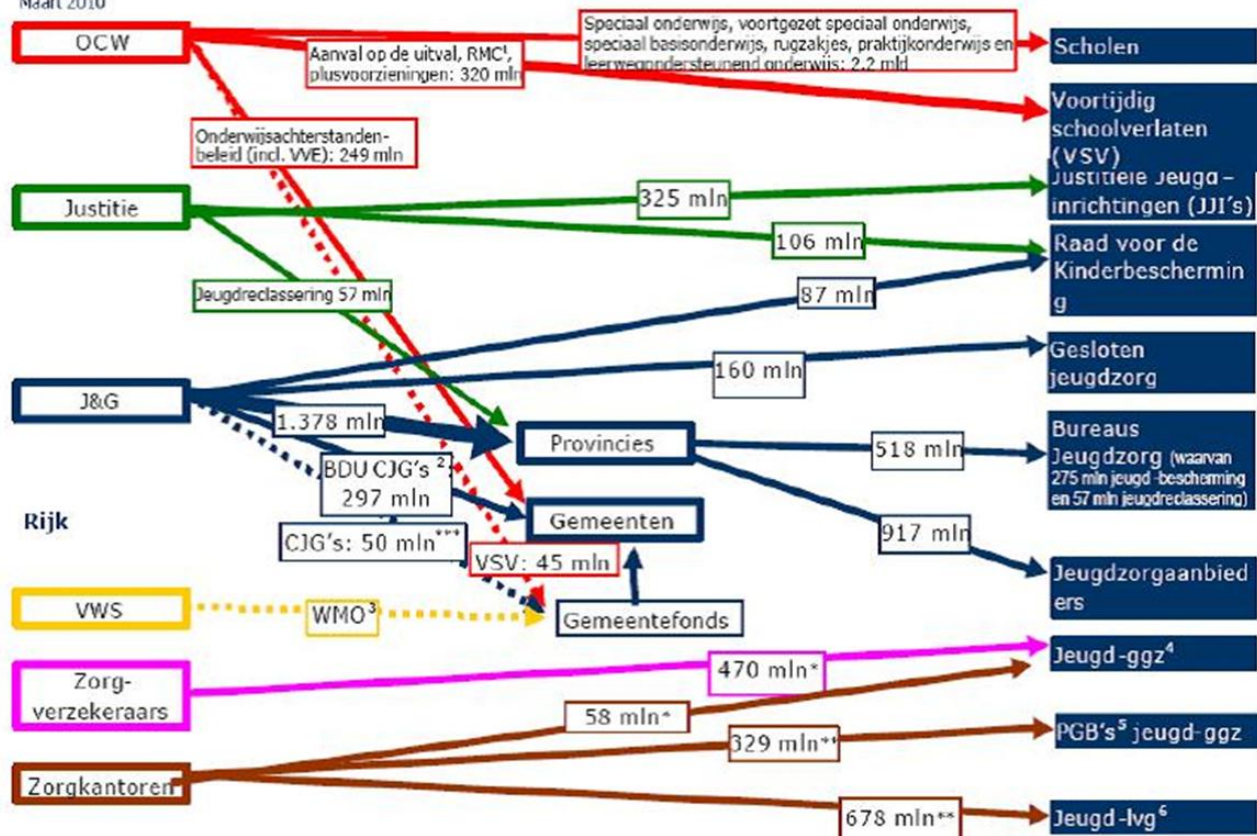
Maart 2010

OCW

Speciaal onderwijs, voortgezet speciaal onderwijs, speciaal basisonderwijs, rugzakjes, praktijkonderwijs en leerwegondersteunend onderwijs: 2.2 mld

Scholen

Aanval op de uitval, RMC$^1$, plusvoorzieningen: 320 mln

Voortijdig schoolverlaten (VSV)

Onderwijsachterstandenbeleid (incl. VVE): 249 mln

Justitie

325 mln

Justitiële Jeugdinrichtingen (JJI's)

106 mln

Raad voor de Kinderbescherming

Jeugdreclassering 57 mln

87 mln

J&G

160 mln

Gesloten jeugdzorg

1.378 mln

Provincies

518 mln

Bureaus Jeugdzorg (waarvan 275 mln jeugd-bescherming en 57 mln jeugdreclassering)

BDU CJG's $^2$ 297 mln

Rijk

Gemeenten

917 mln

CJG's: 50 mln***

VSV: 45 mln

Jeugdzorgaanbieders

VWS

WMO$^3$

Gemeentefonds

Zorg-verzekeraars

470 mln*

Jeugd-ggz$^4$

58 mln*

329 mln**

PGB's$^5$ jeugd-ggz

Zorgkantoren

678 mln**

Jeugd-lvg$^6$